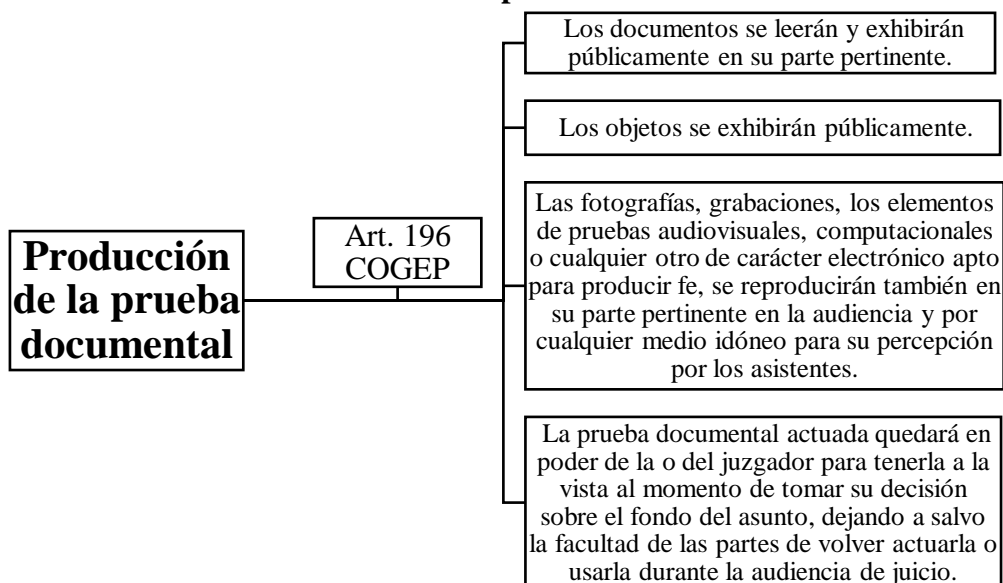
Producción de la prueba documental

Art. 196 COGEP

Los documentos se leerán y exhibirán públicamente en su parte pertinente.

Los objetos se exhibirán públicamente.

Las fotografías, grabaciones, los elementos de pruebas audiovisuales, computacionales o cualquier otro de carácter electrónico apto para producir fe, se reproducirán también en su parte pertinente en la audiencia y por cualquier medio idóneo para su percepción por los asistentes.

La prueba documental actuada quedará en poder de la o del juzgador para tenerla a la vista al momento de tomar su decisión sobre el fondo del asunto, dejando a salvo la facultad de las partes de volver actuarla o usarla durante la audiencia de juicio.